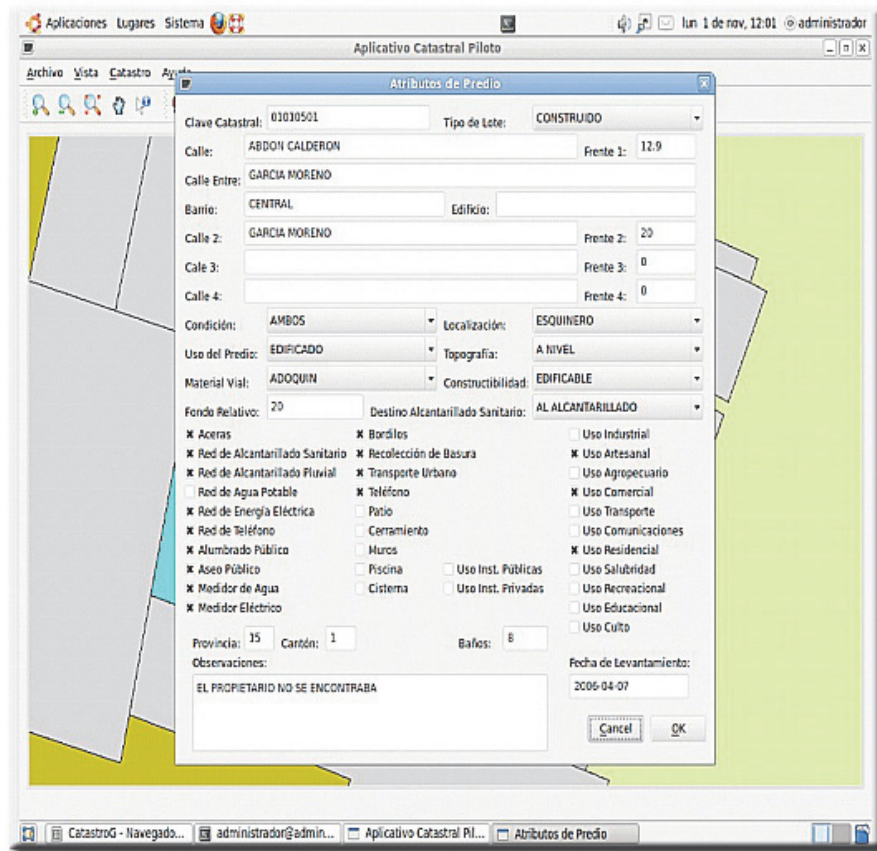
Aplicaciones Lugares Sistema

lun 1 de nov, 12:01 administrador

Aplicativo Catastral Piloto

Archivo Vista Catastro Ay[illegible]

Atributos de Predio

Clave Catastral: 01010501
Tipo de Lote: CONSTRUIDO
Calle: ABDON CALDERON
Frente 1: 12.9
Calle Entre: GARCIA MORENO
Barrio: CENTRAL
Edificio:
Calle 2: GARCIA MORENO
Frente 2: 20
Cale 3:
Frente 3: 0
Calle 4:
Frente 4: 0
Condición: AMBOS
Localización: ESQUINERO
Uso del Predio: EDIFICADO
Topografía: A NIVEL
Material Vial: ADOQUIN
Constructibilidad: EDIFICABLE
Fondo Relativo: 20
Destino Alcantarillado Sanitario: AL ALCANTARILLADO

✖ Aceras
✖ Red de Alcantarillado Sanitario
✖ Red de Alcantarillado Pluvial
Red de Agua Potable
✖ Red de Energía Eléctrica
✖ Red de Teléfono
✖ Alumbrado Público
✖ Aseo Público
✖ Medidor de Agua
✖ Medidor Eléctrico

✖ Bordillos
✖ Recolección de Basura
✖ Transporte Urbano
✖ Teléfono
Patio
Cerramiento
Muros
Piscina
Cisterna

Uso Inst. Públicas
Uso Inst. Privadas

Uso Industrial
✖ Uso Artesanal
Uso Agropecuario
✖ Uso Comercial
Uso Transporte
Uso Comunicaciones
✖ Uso Residencial
Uso Salubridad
Uso Recreacional
Uso Educacional
Uso Culto

Provincia: 15
Cantón: 1
Baños: 8
Observaciones:
EL PROPIETARIO NO SE ENCONTRABA
Fecha de Levantamiento:
2006-04-07
Cancel
OK

CatastroG - Navegado...
administrador@admin...
Aplicativo Catastral Pil...
Atributos de Predio